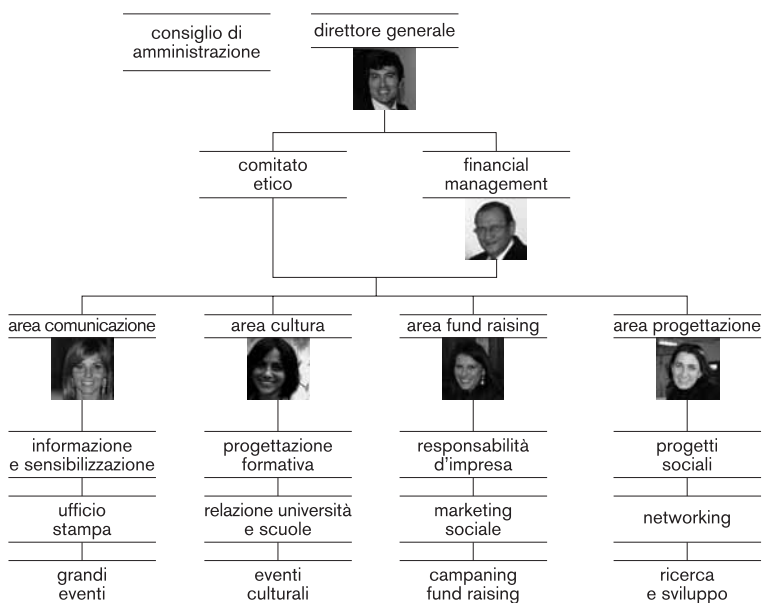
consiglio di amministrazione

direttore generale

comitato etico

financial management

area comunicazione

informazione e sensibilizzazione

ufficio stampa

grandi eventi

area cultura

progettazione formativa

relazione università e scuole

eventi culturali

area fund raising

responsabilità d'impresa

marketing sociale

campaning fund raising

area progettazione

progetti sociali

networking

ricerca e sviluppo